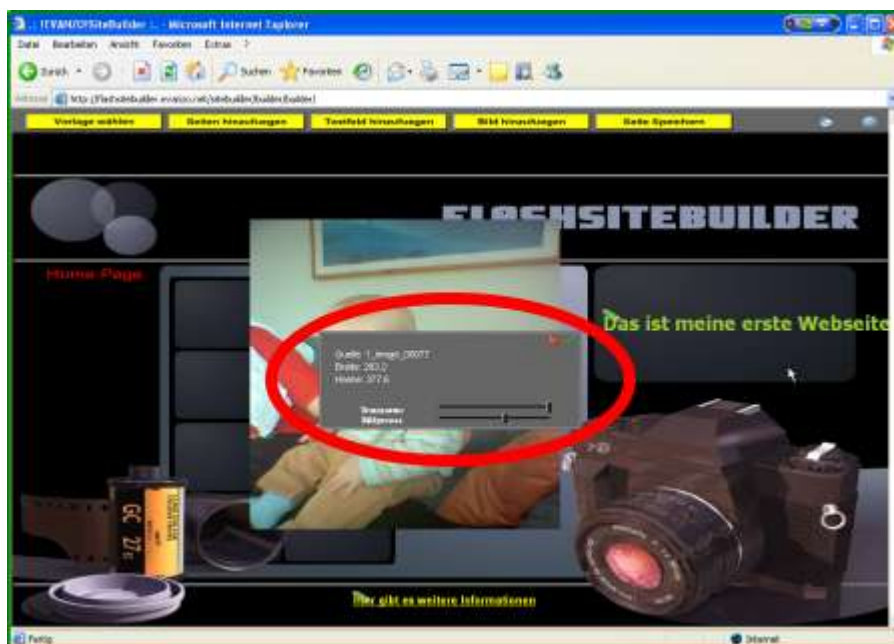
.: ITVANTO/SiteBuilder :. - Microsoft Internet Explorer

Datei Bearbeiten Ansicht Favoriten Extras ?

Zurück Suchen Favoriten

Adresse http://flashsitebuilder.evasco.net/sitebuilder/builder/builder

Vorlage wählen | Seiten hinzufügen | Textfeld hinzufügen | Bild hinzufügen | Seite Speichern

FLASHSITEBUILDER

Home Page

Das ist meine erste Webseite

Quelle: 1_image_00077
Breite: 283.2
Hoehe: 377.6

Transparenz
Bildgroesse

Hier gibt es weitere Informationen

Fertig

Internet